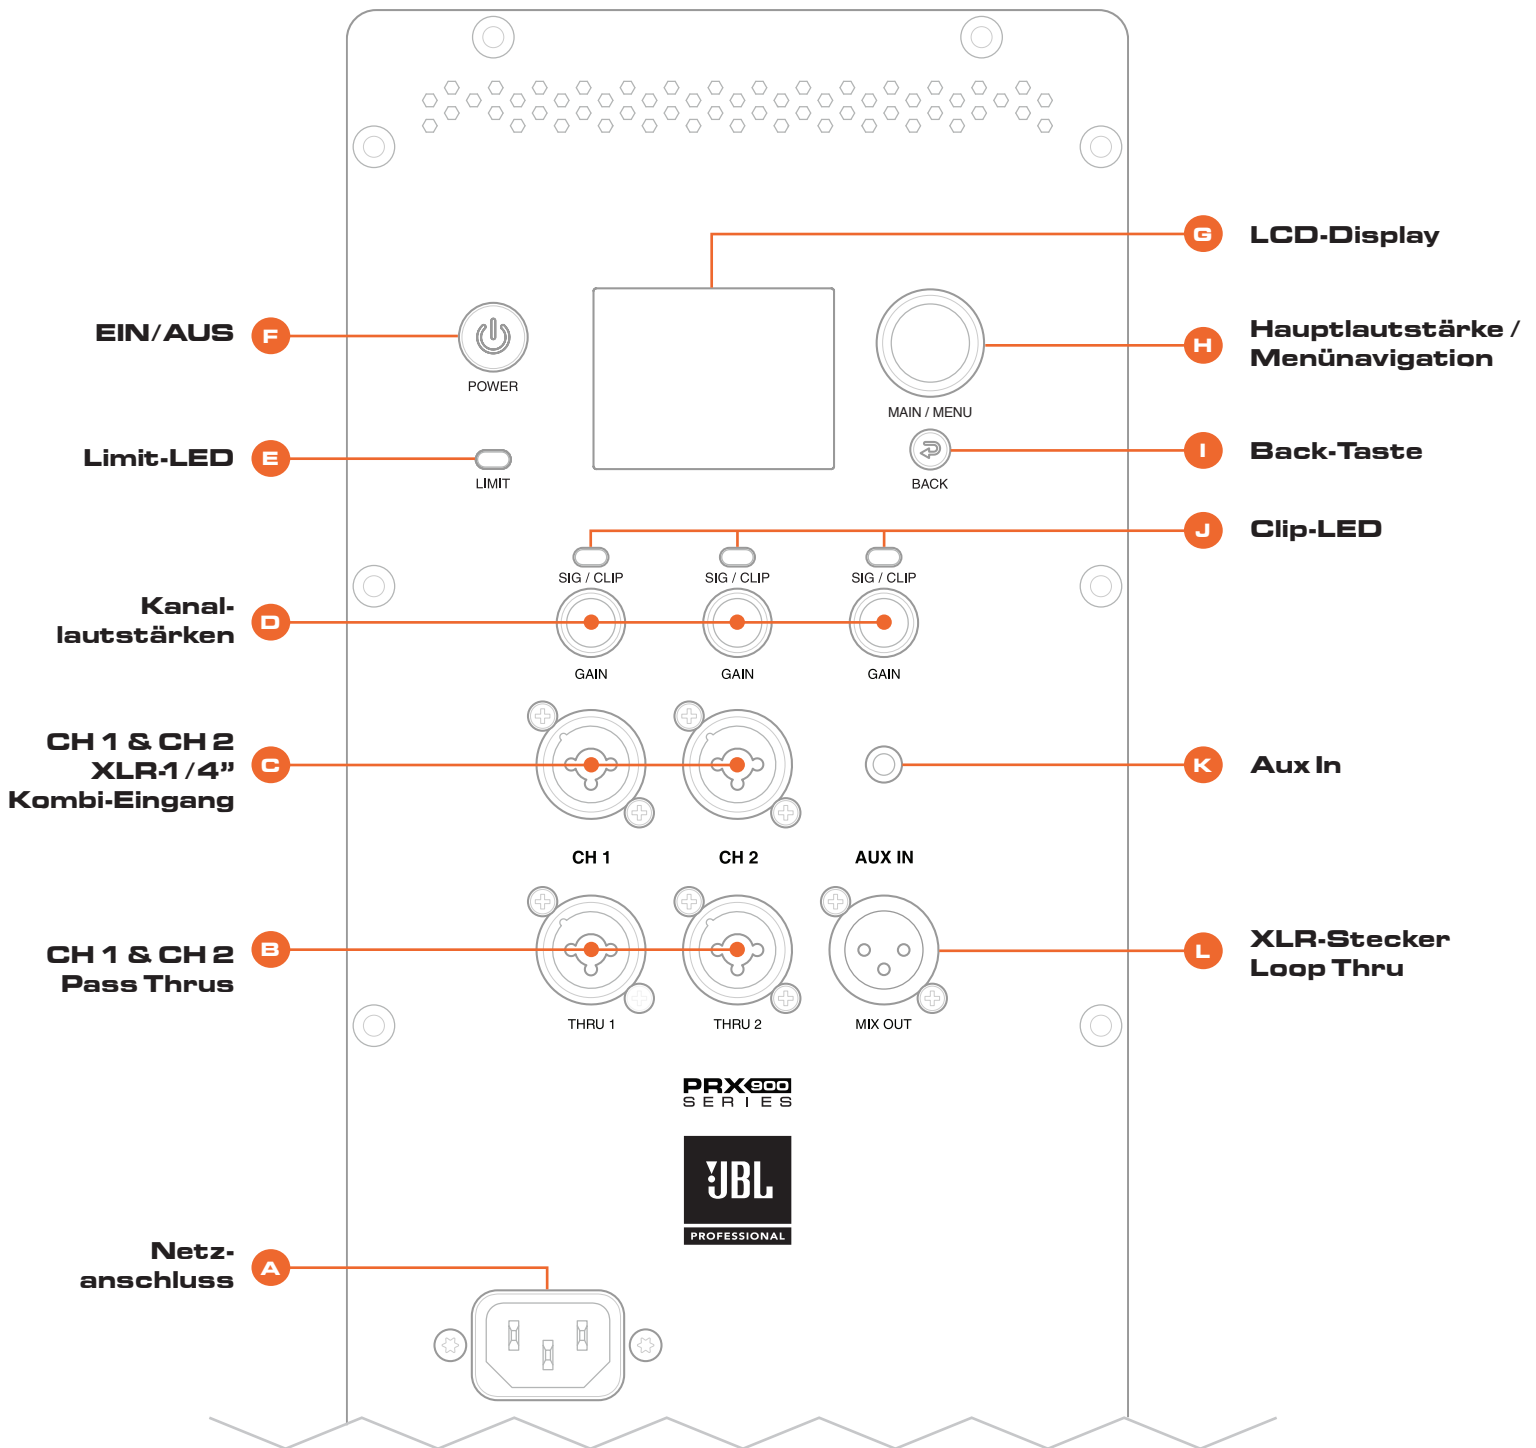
G LCD-Display

EIN/AUS F

POWER

H Hauptlautstärke / Menünavigation

MAIN / MENU

Limit-LED E

LIMIT

I Back-Taste

BACK

J Clip-LED

SIG / CLIP SIG / CLIP SIG / CLIP

Kanallautstärken D

GAIN GAIN GAIN

CH 1 & CH 2 XLR-1/4" Kombi-Eingang C

K Aux In

CH 1 CH 2 AUX IN

CH 1 & CH 2 Pass Thrus B

L XLR-Stecker Loop Thru

THRU 1 THRU 2 MIX OUT

PRX900 SERIES

JBL PROFESSIONAL

Netzanschluss A